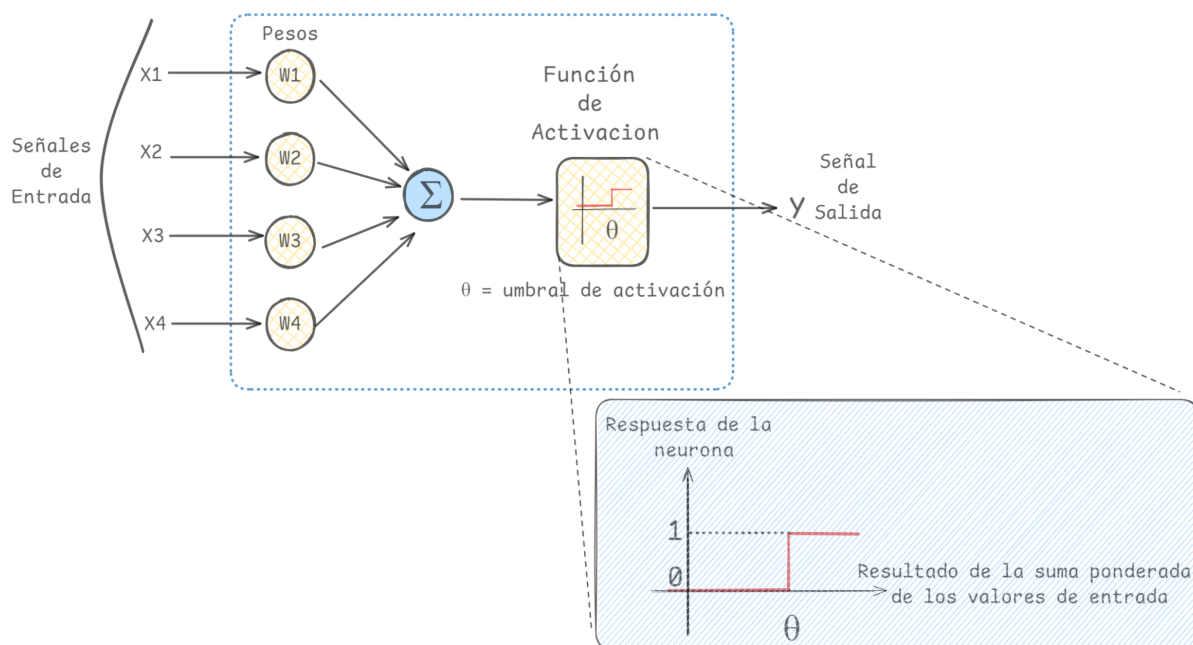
Señales de Entrada

X1

X2

X3

X4

Pesos

W1

W2

W3

W4

$\Sigma$

Función de Activacion

$\theta$

$\theta$ = umbral de activación

y

Señal de Salida

Respuesta de la neurona

1

0

Resultado de la suma ponderada de los valores de entrada

$\theta$